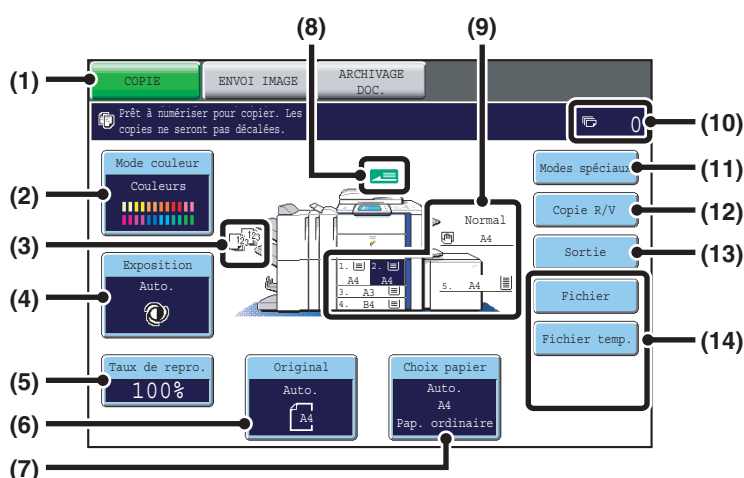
(8)
(9)
(1)
COPIE
ENVOI IMAGE
ARCHIVAGE DOC.
Prêt à numériser pour copier. Les copies ne seront pas décalées.
0
(10)
Mode couleur
Couleurs
Modes spéciaux
(11)
(2)
Copie R/V
(12)
Normal
A4
(3)
Sortie
(13)
Exposition
Auto.
1. 2.
A4 A4
3. A3
4. B4
5. A4
Fichier
(4)
Fichier temp.
(14)
(5)
Taux de repro.
100%
Original
Auto.
A4
Choix papier
Auto.
A4
Pap. ordinaire
(6)
(7)